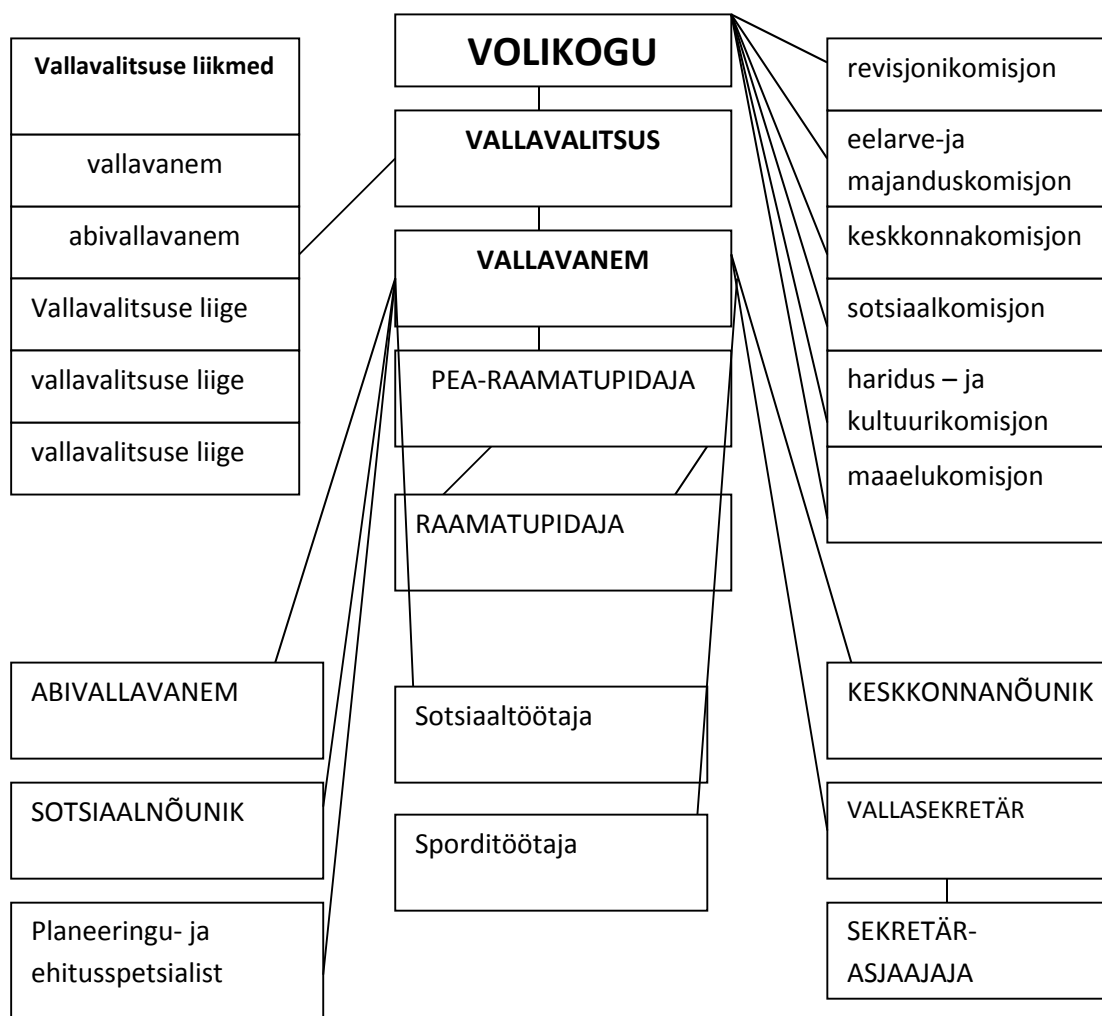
VOLIKOGU

Vallavalitsuse liikmed

vallavanem

abivallavanem

Vallavalitsuse liige

vallavalitsuse liige

vallavalitsuse liige

VALLAVALITSUS

VALLAVANEM

PEA-RAAMATUPIDAJA

RAAMATUPIDAJA

revisjonikomisjon

eelarve-ja majanduskomisjon

keskkonnakomisjon

sotsiaalkomisjon

haridus – ja kultuurikomisjon

maaelukomisjon

ABIVALLAVANEM

SOTSIAALNÕUNIK

Planeeringu- ja ehitusspetsialist

Sotsiaaltöötaja

Sporditöötaja

KESKKONNANÕUNIK

VALLASEKRETÄR

SEKRETÄR-ASJAAJAJA